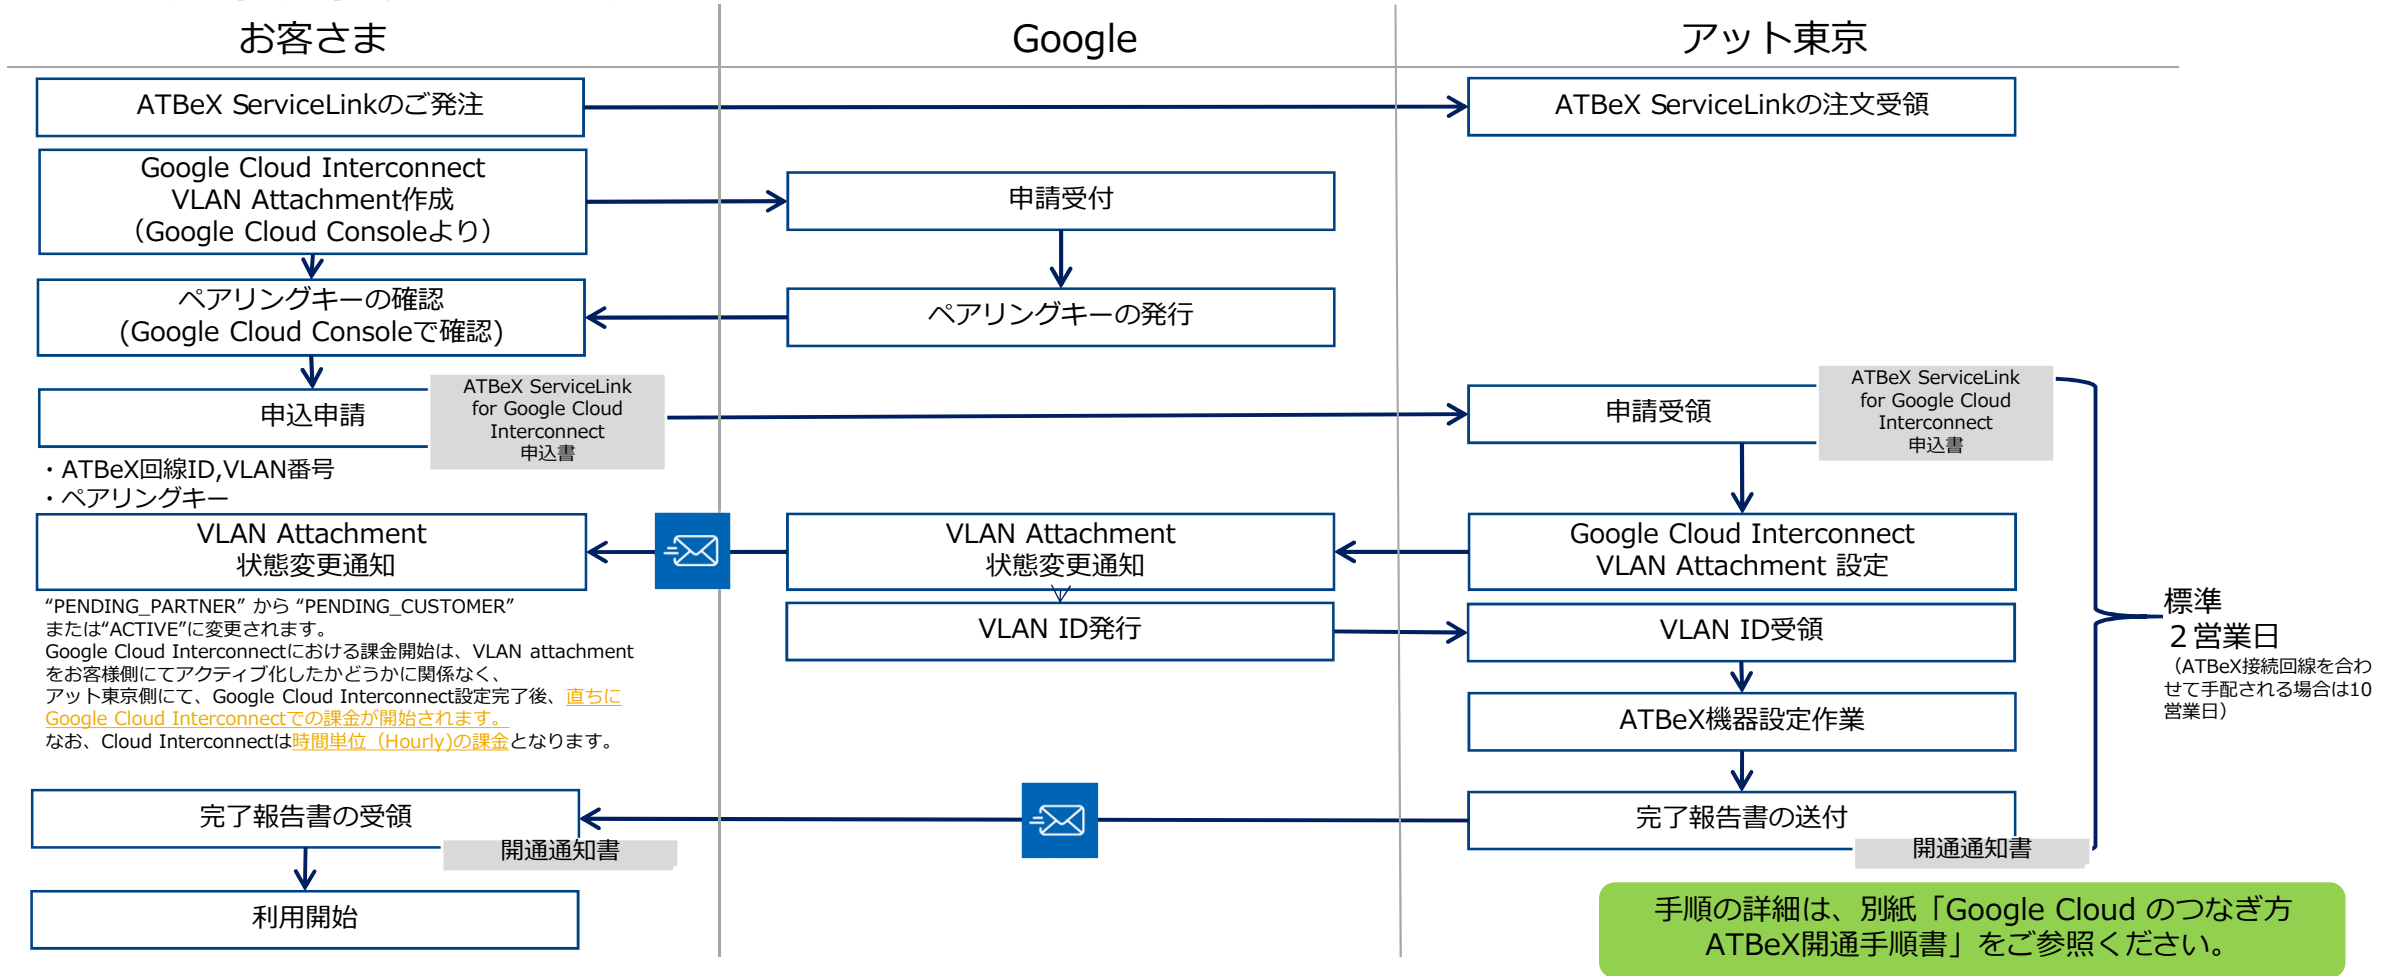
お客さま

Google

アット東京

ATBeX ServiceLinkのご発注

ATBeX ServiceLinkの注文受領

Google Cloud Interconnect VLAN Attachment作成 (Google Cloud Consoleより)

申請受付

ペアリングキーの確認 (Google Cloud Consoleで確認)

ペアリングキーの発行

申込申請

ATBeX ServiceLink for Google Cloud Interconnect 申込書

申請受領

ATBeX ServiceLink for Google Cloud Interconnect 申込書

・ATBeX回線ID,VLAN番号
・ペアリングキー

VLAN Attachment 状態変更通知

VLAN Attachment 状態変更通知

Google Cloud Interconnect VLAN Attachment 設定

"PENDING_PARTNER" から "PENDING_CUSTOMER" または"ACTIVE"に変更されます。
Google Cloud Interconnectにおける課金開始は、VLAN attachmentをお客様側にてアクティブ化したかどうかに関係なく、アット東京側にて、Google Cloud Interconnect設定完了後、直ちにGoogle Cloud Interconnectでの課金が開始されます。
なお、Cloud Interconnectは時間単位 (Hourly)の課金となります。

VLAN ID発行

VLAN ID受領

標準
2営業日
(ATBeX接続回線を合わせて手配される場合は10営業日)

ATBeX機器設定作業

完了報告書の受領

開通通知書

完了報告書の送付

開通通知書

利用開始

手順の詳細は、別紙「Google Cloud のつなぎ方 ATBeX開通手順書」をご参照ください。